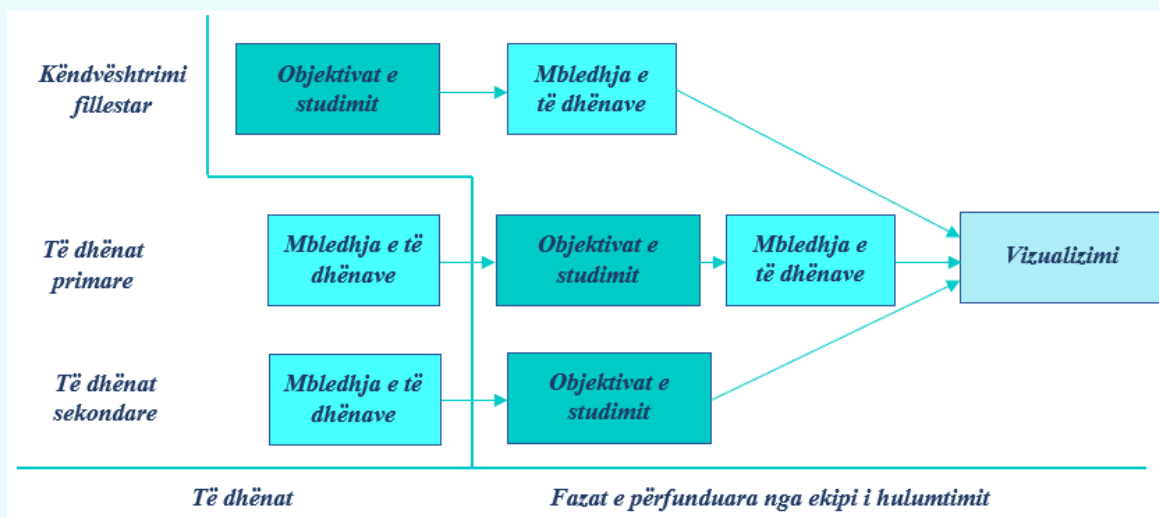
Këndvështrimi fillestar

Objektivat e studimit

Mbledhja e të dhënave

Të dhënat primare

Mbledhja e të dhënave

Objektivat e studimit

Mbledhja e të dhënave

Vizualizimi

Të dhënat sekondare

Mbledhja e të dhënave

Objektivat e studimit

Të dhënat

Fazat e përfunduara nga ekipi i hulumtimit